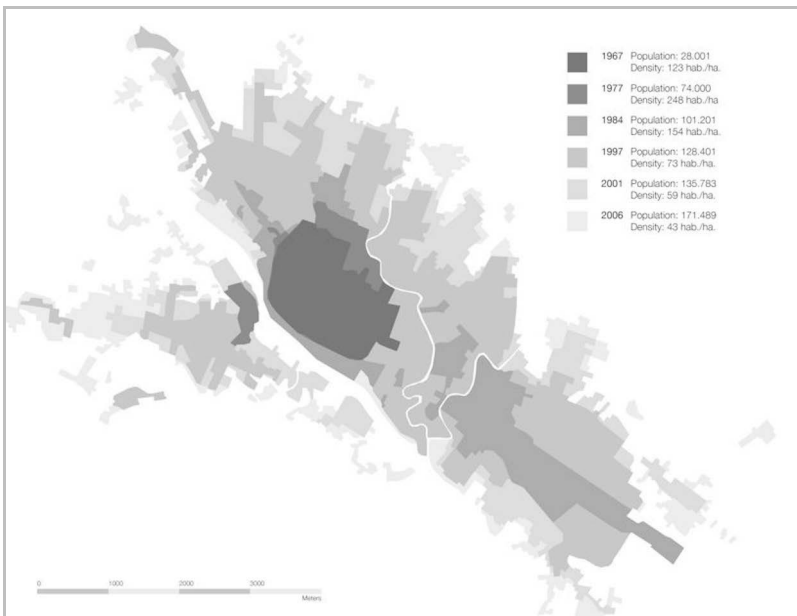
1967 Population: 28.001
Density: 123 hab./ha.

1977 Population: 74.000
Density: 248 hab./ha

1984 Population: 101.201
Density: 154 hab./ha.

1997 Population: 128.401
Density: 73 hab./ha.

2001 Population: 135.783
Density: 59 hab./ha.

2006 Population: 171.489
Density: 43 hab./ha.

0 1000 2000 3000
Meters